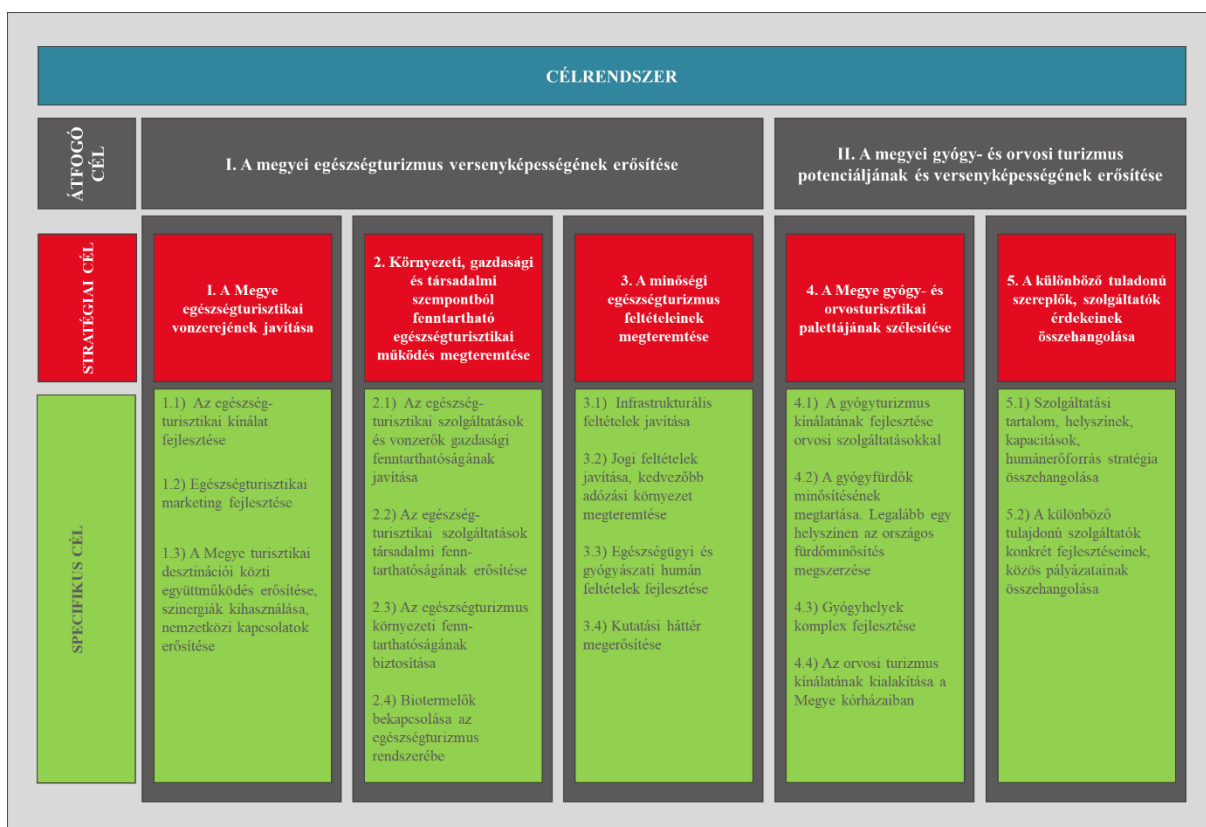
CÉLRENDSZER

ÁTFOGÓ CÉL

I. A megyei egészségturizmus versenyképességének erősítése

II. A megyei gyógy- és orvosi turizmus potenciáljának és versenyképességének erősítése

STRATÉGIAI CÉL

I. A Megye egészségturisztikai vonzerejének javítása

2. Környezeti, gazdasági és társadalmi szempontból fenntartható egészségturisztikai működés megteremtése

3. A minőségi egészségturizmus feltételeinek megteremtése

4. A Megye gyógy- és orvosturisztikai palettájának szélesítése

5. A különböző tuladonú szereplők, szolgáltatók érdekeinek összehangolása

SPECIFIKUS CÉL

1.1) Az egészségturisztikai kínálat fejlesztése

1.2) Egészségturisztikai marketing fejlesztése

1.3) A Megye turisztikai desztinációi közti együttműködés erősítése, szinergiák kihasználása, nemzetközi kapcsolatok erősítése

2.1) Az egészségturisztikai szolgáltatások és vonzerők gazdasági fenntarthatóságának javítása

2.2) Az egészségturisztikai szolgáltatások társadalmi fenntarthatóságának erősítése

2.3) Az egészségturizmus környezeti fenntarthatóságának biztosítása

2.4) Biotermelők bekapcsolása az egészségturizmus rendszerébe

3.1) Infrastrukturális feltételek javítása

3.2) Jogi feltételek javítása, kedvezőbb adózási környezet megteremtése

3.3) Egészségügyi és gyógyászati humán feltételek fejlesztése

3.4) Kutatási háttér megerősítése

4.1) A gyógyturizmus kínálatának fejlesztése orvosi szolgáltatásokkal

4.2) A gyógyfürdők minősítésének megtartása. Legalább egy helyszínen az országos fürdőminősítés megszerzése

4.3) Gyógyhelyek komplex fejlesztése

4.4) Az orvosi turizmus kínálatának kialakítása a Megye kórházaiban

5.1) Szolgáltatási tartalom, helyszínek, kapacitások, humánerőforrás stratégia összehangolása

5.2) A különböző tulajdonú szolgáltatók konkrét fejlesztéseinek, közös pályázatainak összehangolása